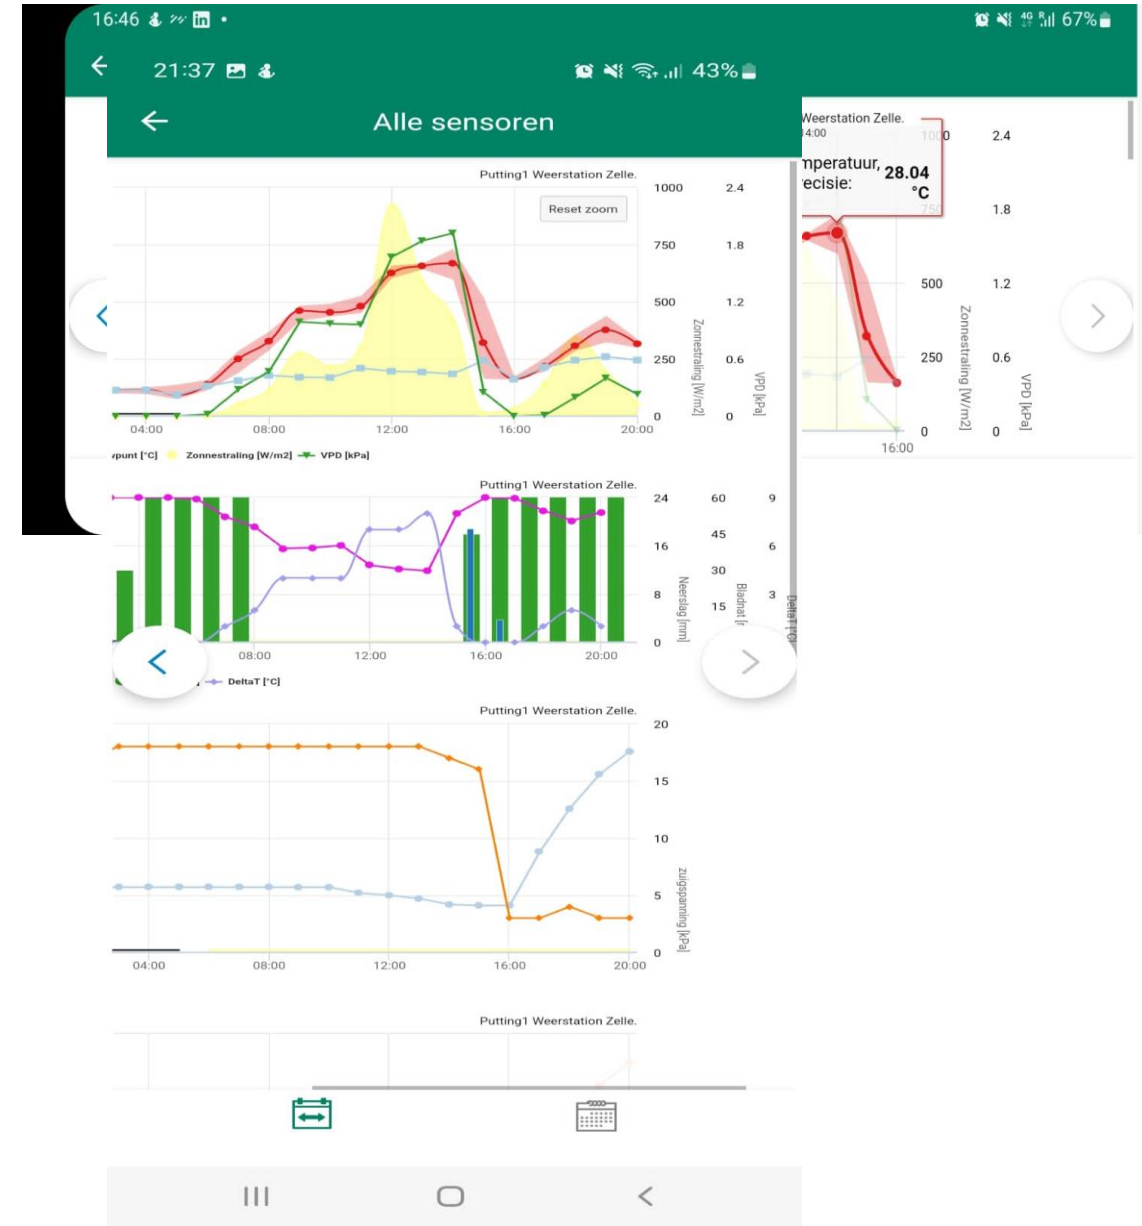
16:46 67%

21:37 43%

Alle sensoren

Putting1 Weerstation Zelle.

Reset zoom

1000 750 500 250 0

2.4 1.8 1.2 0.6 0

Zonnestraling [W/m2]

VPD [kPa]

04:00 08:00 12:00 16:00 20:00

ıpunt [°C] Zonnestraling [W/m2] VPD [kPa]

Weerstation Zelle.
4:00
mperatuur, 28.04 °C
ecisie:

1000 750 500 250 0

2.4 1.8 1.2 0.6 0

Zonnestraling [W/m2]

VPD [kPa]

16:00

Putting1 Weerstation Zelle.

24 16 8 0

60 45 30 15

9 6 3

Neerslag [mm]

Bladnat [

DeltaT [°C]

08:00 12:00 16:00 20:00

DeltaT [°C]

Putting1 Weerstation Zelle.

20 15 10 5 0

zuigspanning [kPa]

04:00 08:00 12:00 16:00 20:00

Putting1 Weerstation Zelle.